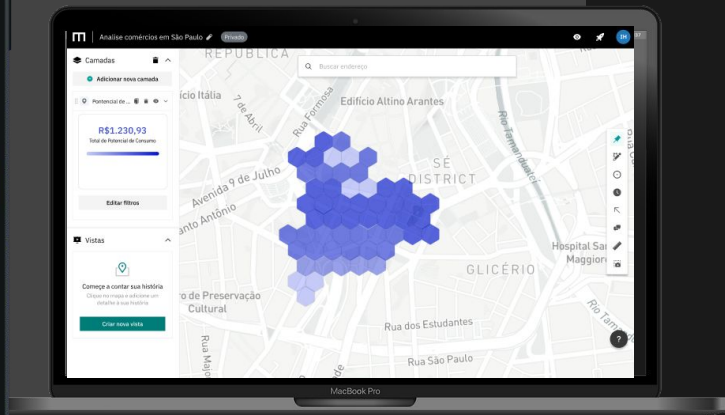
Analise comércios em São Paulo
Privado
IH
Camadas
Adicionar nova camada
Potencial de...
R$1.230,93
Total de Potencial de Consumo
Editar filtros
Vistas
Comece a contar sua história
Clique no mapa e adicione um detalhe à sua história
Criar nova vista
Buscar endereço
REPÚBLICA
Edifício Itália
7 de Abril
Rua Formosa
Edifício Altino Arantes
Avenida 9 de Julho
Santo Antônio
SÉ
DISTRICT
Rua Tamandaré
Hospital Sa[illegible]
Maggiore
GLICÉRIO
de Preservação
Cultural
Rua dos Estudantes
Rua São Paulo
Rua Major
MacBook Pro